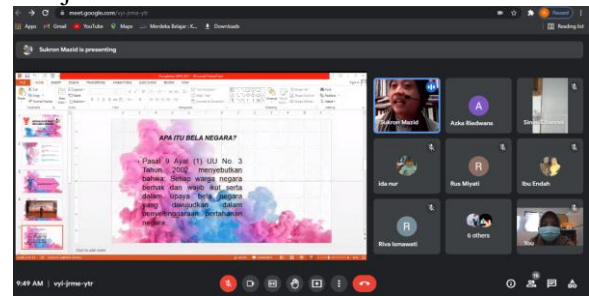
meet.google.com/vyl-jrme-ytr

Apps Gmail YouTube Maps Merdeka Belajar - K... Downloads

Reading list

Sukron Mazid is presenting

APA ITU BELA NEGARA?

Pasal 9 Ayat (1) UU No. 3 Tahun 2002 menyebutkan bahwa: Setiap warga negara berhak dan wajib ikut serta dalam upaya bela negara yang diwujudkan dalam penyelenggaraan pertahanan negara.

Sukron Mazid

A

Acka Riedwana

Sinta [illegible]

Ida nur

R

Rus Miyati

Ibu Endah

R

Riva Ismawati

6 others

You

9:49 AM | vyl-jrme-ytr